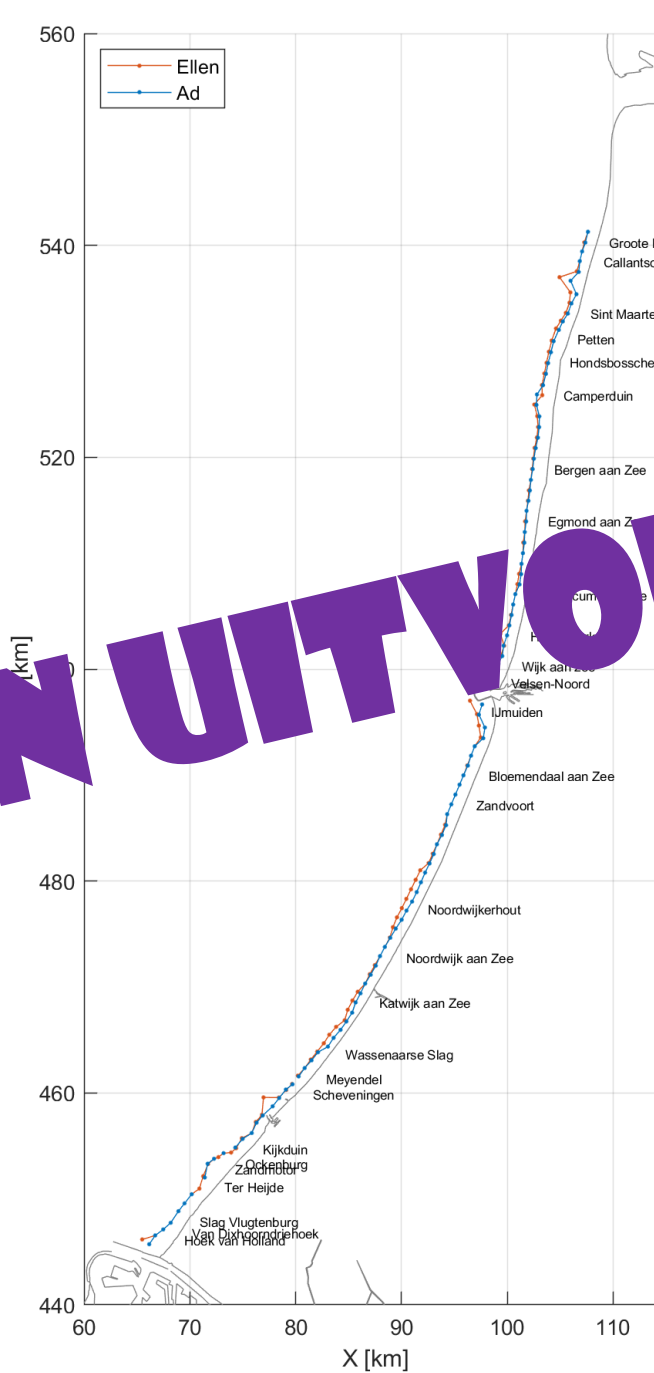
Ellen
Ad

560
540
520
500
480
460
440

[km]

Groote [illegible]
Callantso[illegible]
Sint Maarte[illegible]
Petten
Hondsbossche
Camperduin
Bergen aan Zee
Egmond aan Z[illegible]
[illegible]cum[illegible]
Wijk aan Zee
Velsen-Noord
IJmuiden
Bloemendaal aan Zee
Zandvoort
Noordwijkerhout
Noordwijk aan Zee
Katwijk aan Zee
Wassenaarse Slag
Meyendel
Scheveningen
Kijkduin
Ockenburg
Zandmotor
Ter Heijde
Slag Vlugtenburg
Van Dixhoorndriehoek
Hoek van Holland

UITVO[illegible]

60 70 80 90 100 110
X [km]